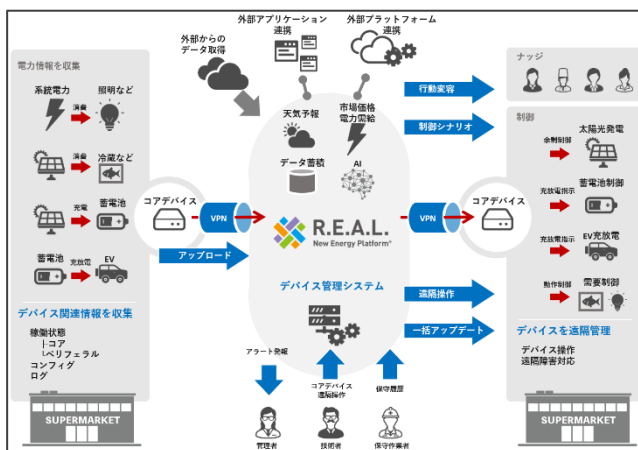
電力情報を収集

系統電力
消費
照明など

消費
冷蔵など

充電
蓄電池

蓄電池
充放電
EV

デバイス関連情報を収集

稼働状態
トコア
ペリフェラル
コンフィグ
ログ

SUPERMARKET

外部からのデータ取得

外部アプリケーション連携

外部プラットフォーム連携

天気予報

市場価格電力需給

データ蓄積

AI

コアデバイス

VPN

アップロード

R.E.A.L.
New Energy Platform

デバイス管理システム

アラート発報

コアデバイス遠隔操作

保守履歴

管理者

技術者

保守作業者

行動変容

制御シナリオ

VPN

コアデバイス

遠隔操作

一括アップデート

ナッジ

制御

余剰制御
太陽光発電

充放電指示
蓄電池制御

充放電指示
EV充放電

動作制御
需要制御

デバイスを遠隔管理

デバイス操作
遠隔障害対応

SUPERMARKET